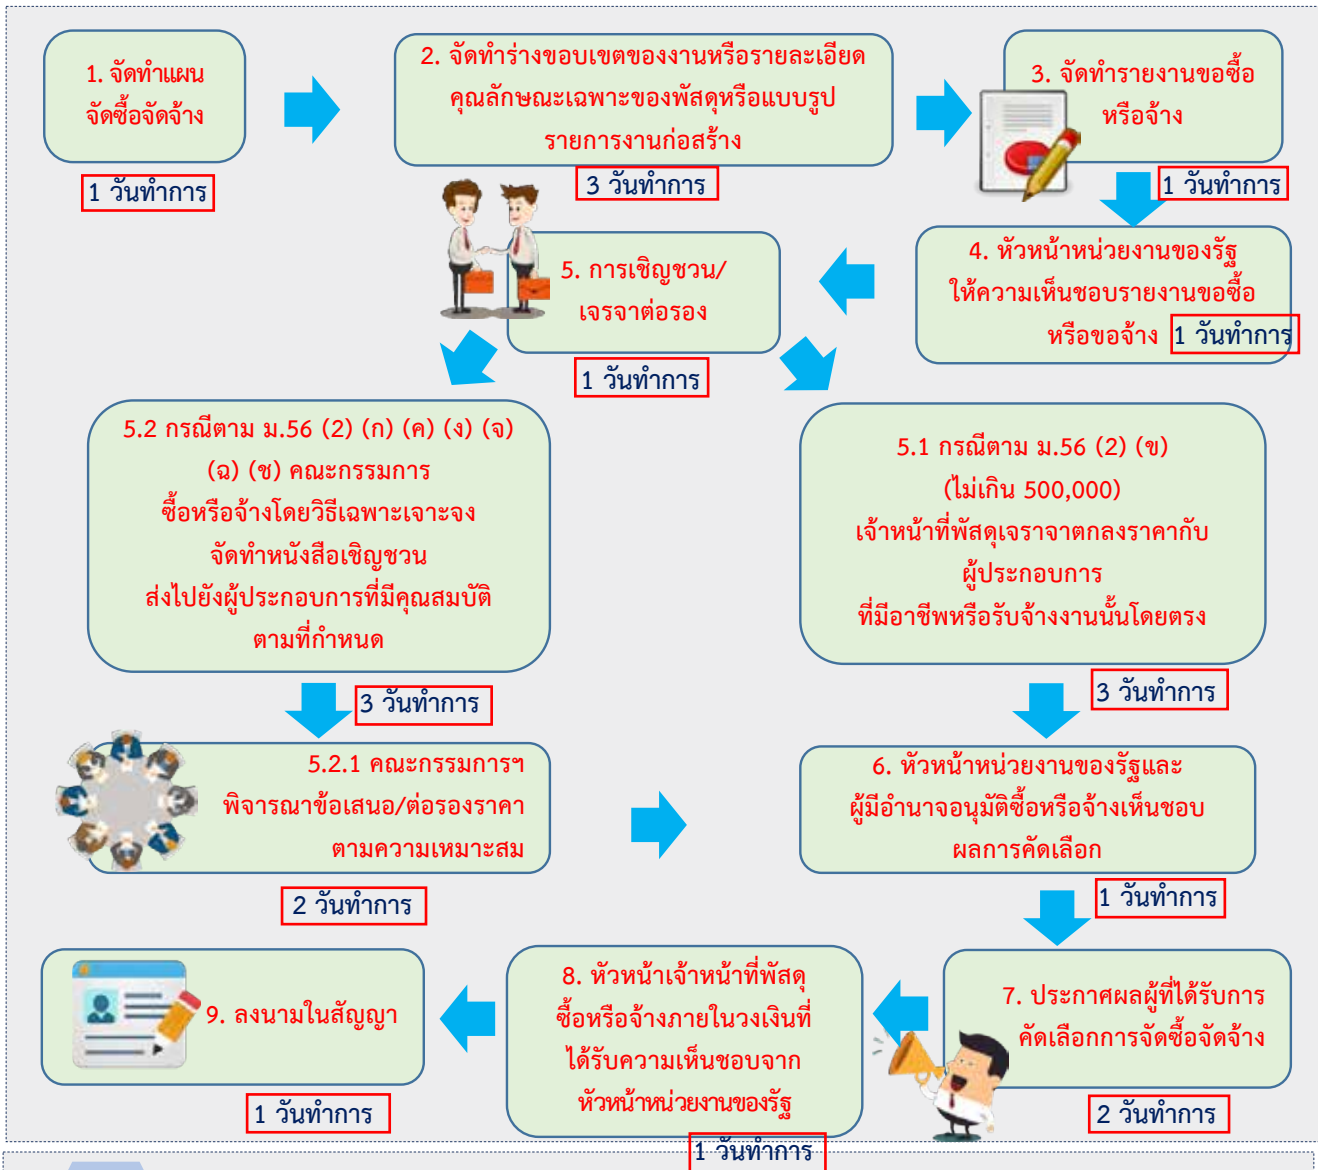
1. จัดทำแผนจัดซื้อจัดจ้าง

1 วันทำการ

2. จัดทำร่างขอบเขตของงานหรือรายละเอียดคุณลักษณะเฉพาะของพัสดุหรือแบบรูปรายการงานก่อสร้าง

3 วันทำการ

3. จัดทำรายงานขอซื้อหรือจ้าง

1 วันทำการ

4. หัวหน้าหน่วยงานของรัฐให้ความเห็นชอบรายงานขอซื้อหรือขอจ้าง 1 วันทำการ

5. การเชิญชวน/เจรจาต่อรอง

1 วันทำการ

5.2 กรณีตาม ม.56 (2) (ก) (ค) (ง) (จ) (ฉ) (ช) คณะกรรมการซื้อหรือจ้างโดยวิธีเฉพาะเจาะจง จัดทำหนังสือเชิญชวน ส่งไปยังผู้ประกอบการที่มีคุณสมบัติตามที่กำหนด

3 วันทำการ

5.1 กรณีตาม ม.56 (2) (ข) (ไม่เกิน 500,000) เจ้าหน้าที่พัสดุเจราจาตกลงราคากับผู้ประกอบการที่มีอาชีพหรือรับจ้างงานนั้นโดยตรง

3 วันทำการ

5.2.1 คณะกรรมการฯ พิจารณาข้อเสนอ/ต่อรองราคาตามความเหมาะสม

2 วันทำการ

6. หัวหน้าหน่วยงานของรัฐและผู้มีอำนาจอนุมัติซื้อหรือจ้างเห็นชอบผลการคัดเลือก

1 วันทำการ

7. ประกาศผลผู้ที่ได้รับการคัดเลือกการจัดซื้อจัดจ้าง

2 วันทำการ

8. หัวหน้าเจ้าหน้าที่พัสดุซื้อหรือจ้างภายในวงเงินที่ได้รับความเห็นชอบจากหัวหน้าหน่วยงานของรัฐ

1 วันทำการ

9. ลงนามในสัญญา

1 วันทำการ